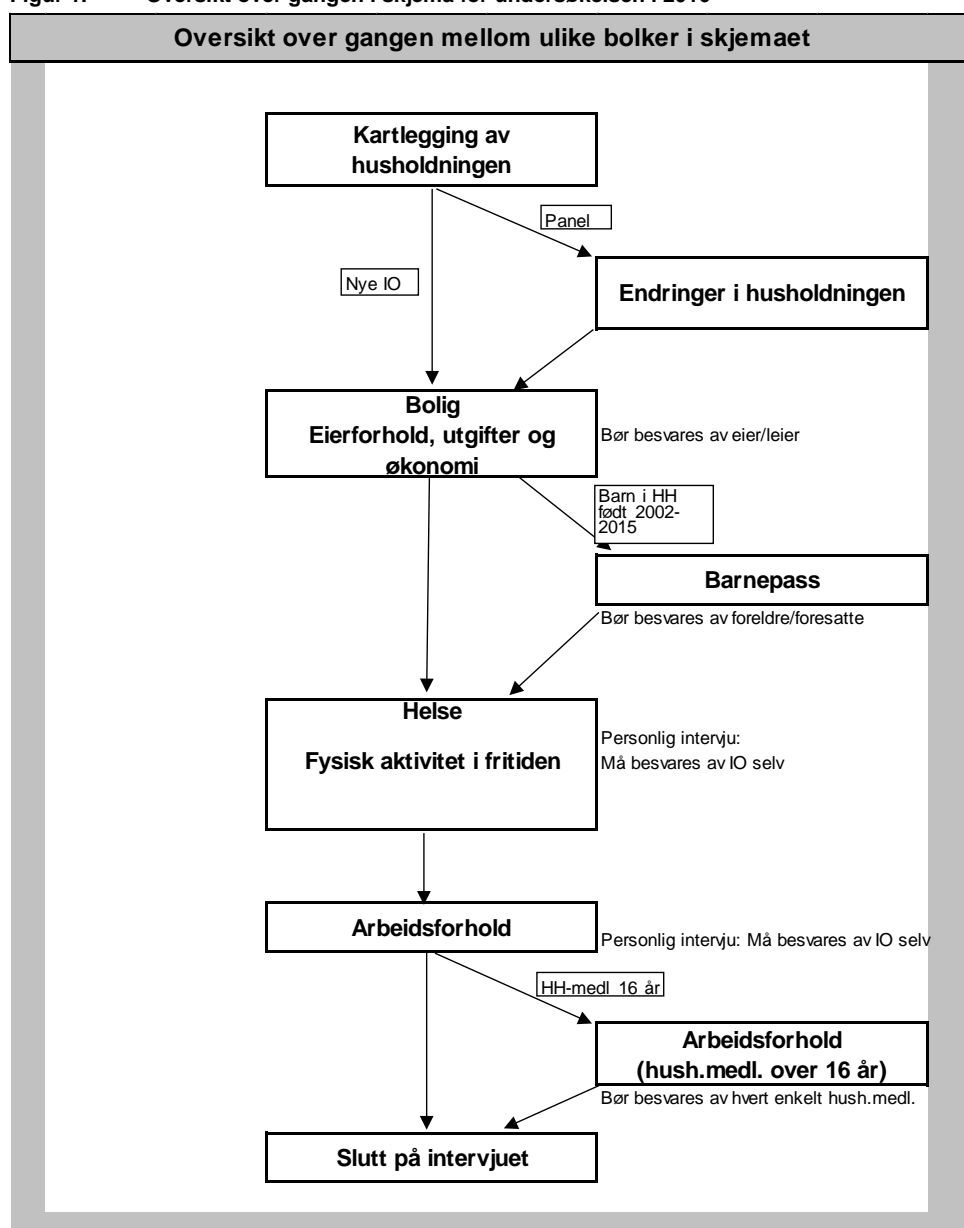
Figur 1. Oversikt over gangen i skjema for undersøkelsen i 2015

Oversikt over gangen mellom ulike bolker i skjemaet

Kartlegging av husholdningen

Panel

Nye IO

Endringer i husholdningen

Bolig
Eierforhold, utgifter og økonomi

Bør besvares av eier/leier

Barn i HH født 2002-2015

Barnepass

Bør besvares av foreldre/foresatte

Helse

Fysisk aktivitet i fritiden

Personlig intervju:
Må besvares av IO selv

Arbeidsforhold

Personlig intervju: Må besvares av IO selv

HH-medl 16 år

Arbeidsforhold
(hush.medl. over 16 år)

Bør besvares av hvert enkelt hush.medl.

Slutt på intervjuet